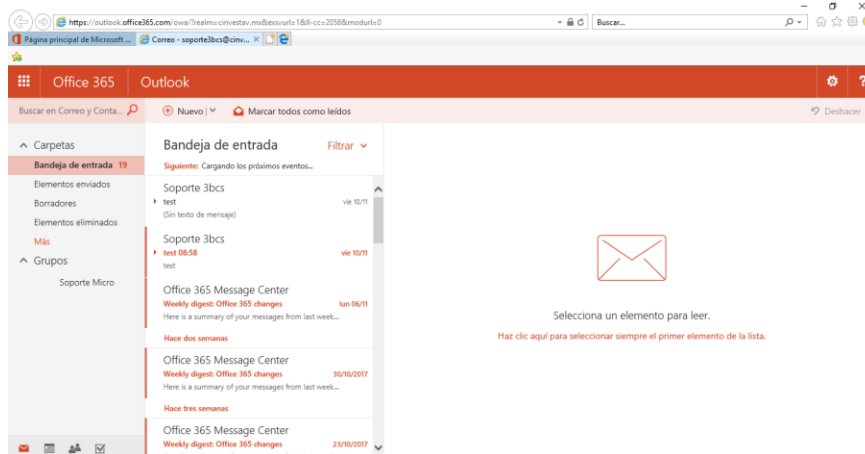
https://outlook.office365.com/owa/?realm=cinvestav.mx&exsvurl=1&ll-cc=2058&modurl=0
Buscar...
Página principal de Microsoft ...
Correo - soporte3bcs@cinv...
Office 365
Outlook
Buscar en Correo y Conta...
Nuevo
Marcar todos como leídos
Deshacer
Carpetas
Bandeja de entrada 19
Elementos enviados
Borradores
Elementos eliminados
Más
Grupos
Soporte Micro
Bandeja de entrada
Filtrar
Siguiente: Cargando los próximos eventos...
Soporte 3bcs
test
vie 10/11
(Sin texto de mensaje)
Soporte 3bcs
test 08:58
vie 10/11
test
Office 365 Message Center
Weekly digest: Office 365 changes
lun 06/11
Here is a summary of your messages from last week...
Hace dos semanas
Office 365 Message Center
Weekly digest: Office 365 changes
30/10/2017
Here is a summary of your messages from last week...
Hace tres semanas
Office 365 Message Center
Weekly digest: Office 365 changes
23/10/2017
Selecciona un elemento para leer.
Haz clic aquí para seleccionar siempre el primer elemento de la lista.